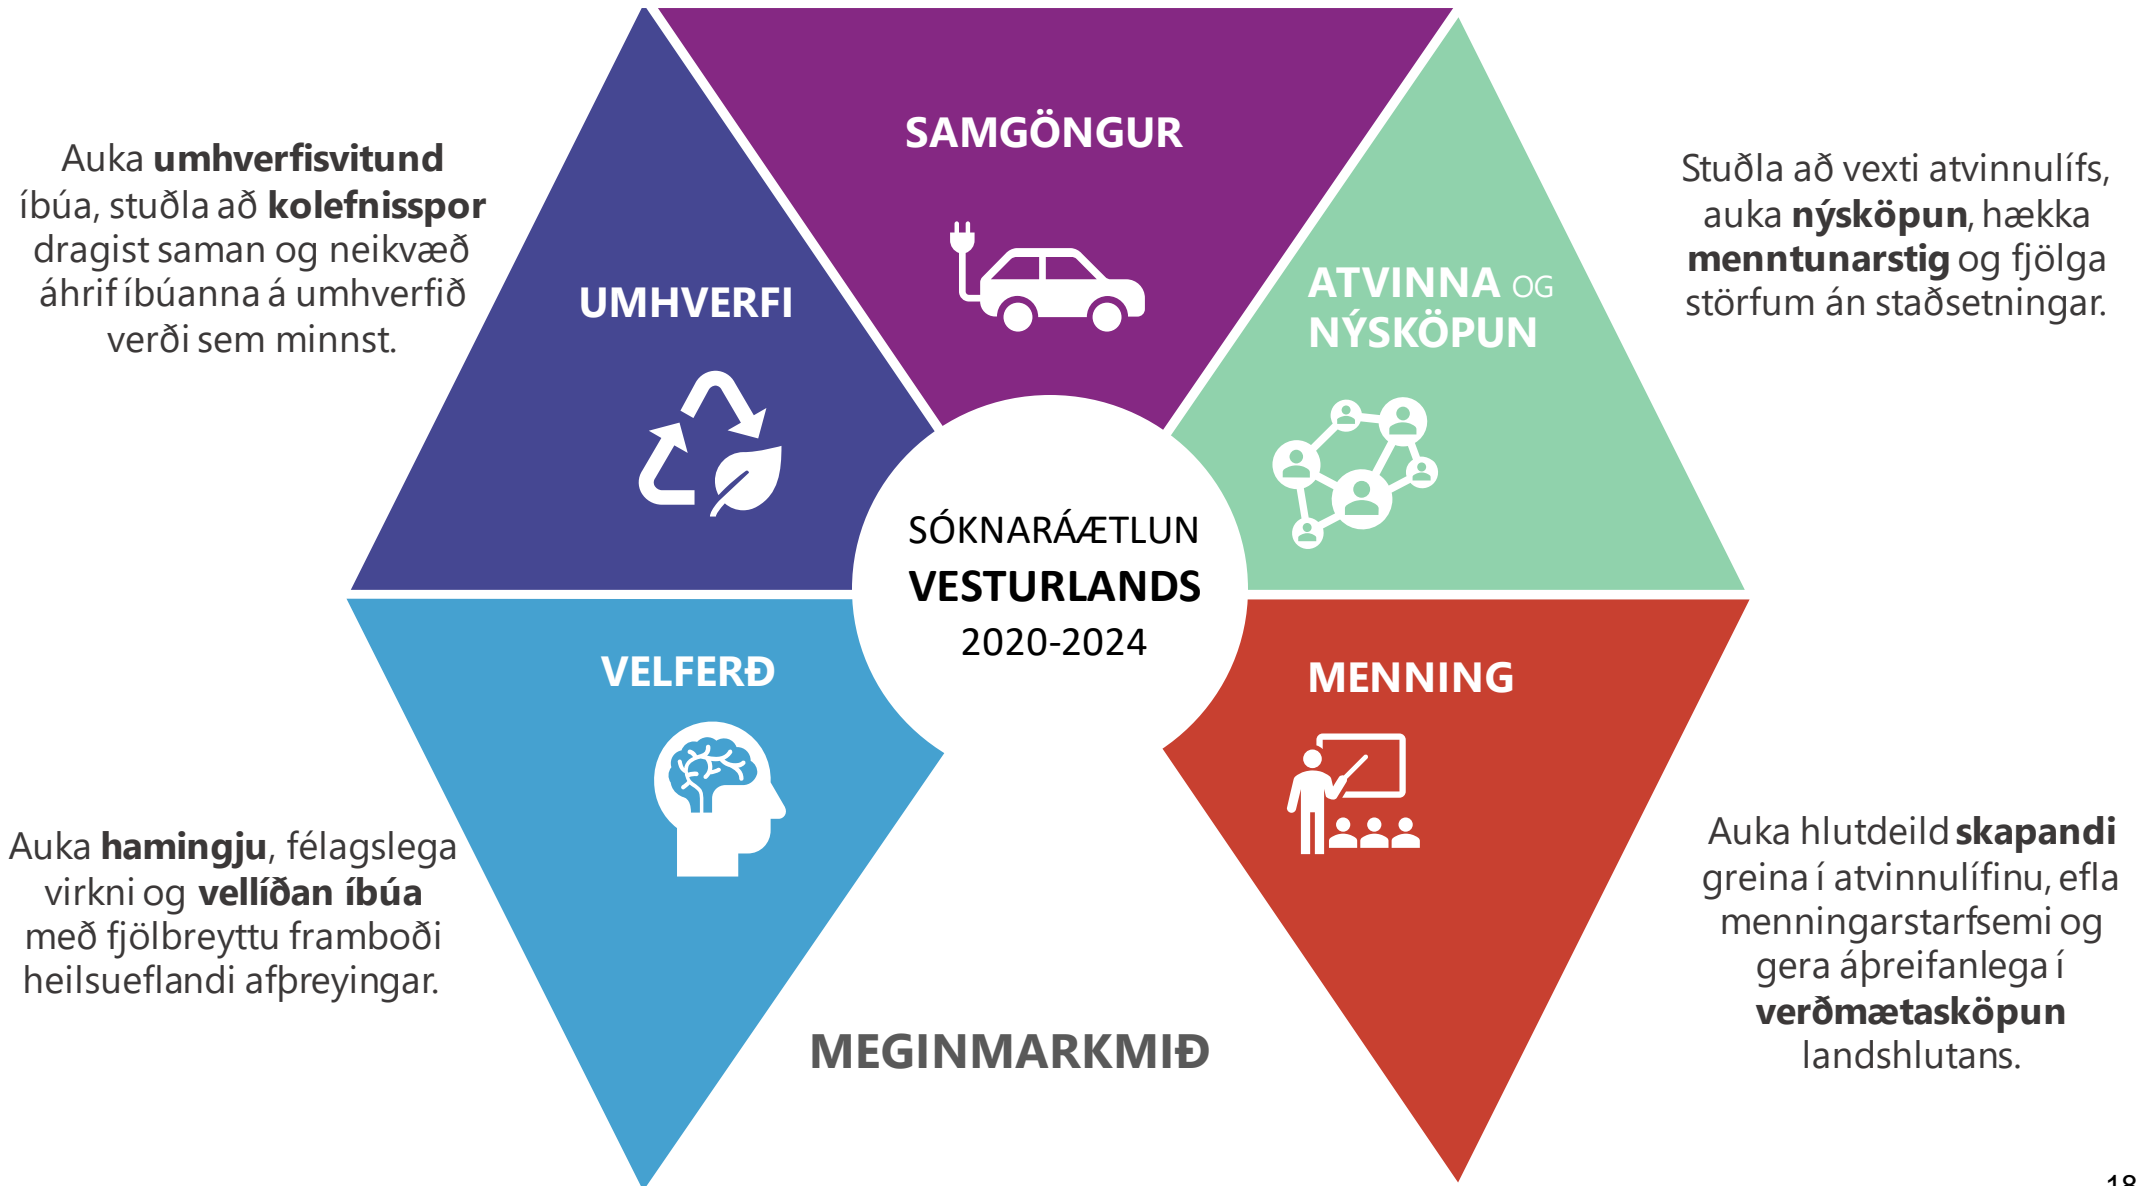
Auka umhverfisvitund íbúa, stuðla að kolefnisspor dragist saman og neikvæð áhrif íbúanna á umhverfið verði sem minnst.

SAMGÖNGUR

Stuðla að vexti atvinnulífs, auka nýsköpun, hækka menntunarstig og fjölga störfum án staðsetningar.

UMHVERFI

ATVINNA OG NÝSKÖPUN

SÓKNARÁÆTLUN
VESTURLANDS
2020-2024

VELFERÐ

MENNING

Auka hamingju, félagslega virkni og vellíðan íbúa með fjölbreyttu framboði heilsueflandi afþreyingar.

Auka hlutdeild skapandi greina í atvinnulífinu, efla menningarstarfsemi og gera áþreifanlega í verðmætasköpun landshlutans.

MEGINMARKMIÐ

18